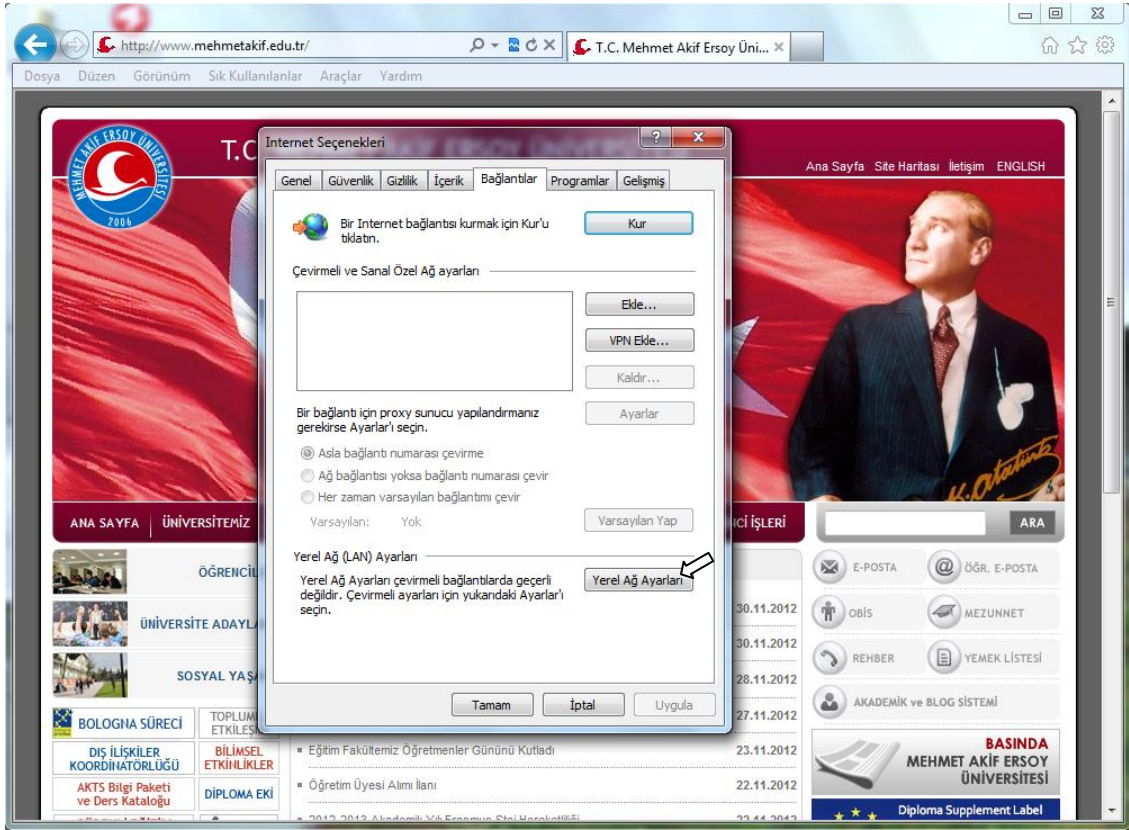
http://www.mehmetakif.edu.tr/
T.C. Mehmet Akif Ersoy Üni... ×

Dosya Düzen Görünüm Sık Kullanılanlar Araçlar Yardım

MEHMET AKİF ERSOY ÜNİVERSİTESİ 2006

T.C

Ana Sayfa Site Haritası İletişim ENGLISH

Internet Seçenekleri

Genel Güvenlik Gizlilik İçerik Bağlantılar Programlar Gelişmiş

Bir Internet bağlantısı kurmak için Kur'u tıklatın.

Kur

Çevirmeli ve Sanal Özel Ağ ayarları

Ekle...

VPN Ekle...

Kaldır...

Bir bağlantı için proxy sunucu yapılandırmanız gerekirse Ayarlar'ı seçin.

Ayarlar

Asla bağlantı numarası çevirme

Ağ bağlantısı yoksa bağlantı numarası çevir

Her zaman varsayılan bağlantımı çevir

Varsayılan: Yok

Varsayılan Yap

Yerel Ağ (LAN) Ayarları

Yerel Ağ Ayarları çevirmeli bağlantılarda geçerli değildir. Çevirmeli ayarları için yukarıdaki Ayarlar'ı seçin.

Yerel Ağ Ayarları

Tamam İptal Uygula

ANA SAYFA ÜNİVERSİTEMİZ

CI İŞLERİ

ARA

ÖĞRENCİL

ÜNİVERSİTE ADAYL

SOSYAL YAŞ

BOLOGNA SÜRECİ

TOPLUM ETKİLEŞ

DIŞ İLİŞKİLER KOORDİNATÖRLÜĞÜ

BİLİMSEL ETKİNLİKLER

AKTS Bilgi Paketi ve Ders Kataloğu

DİPLOMA EKİ

30.11.2012
30.11.2012
28.11.2012
27.11.2012

Eğitim Fakültemiz Öğretmenler Gününü Kutladı 23.11.2012

Öğretim Üyesi Alımı İlanı 22.11.2012

E-POSTA
ÖĞR. E-POSTA
OBİS
MEZUNNET
REHBER
YEMEK LİSTESİ
AKADEMİK ve BLOG SİSTEMİ

BASINDA MEHMET AKİF ERSOY ÜNİVERSİTESİ

Diploma Supplement Label